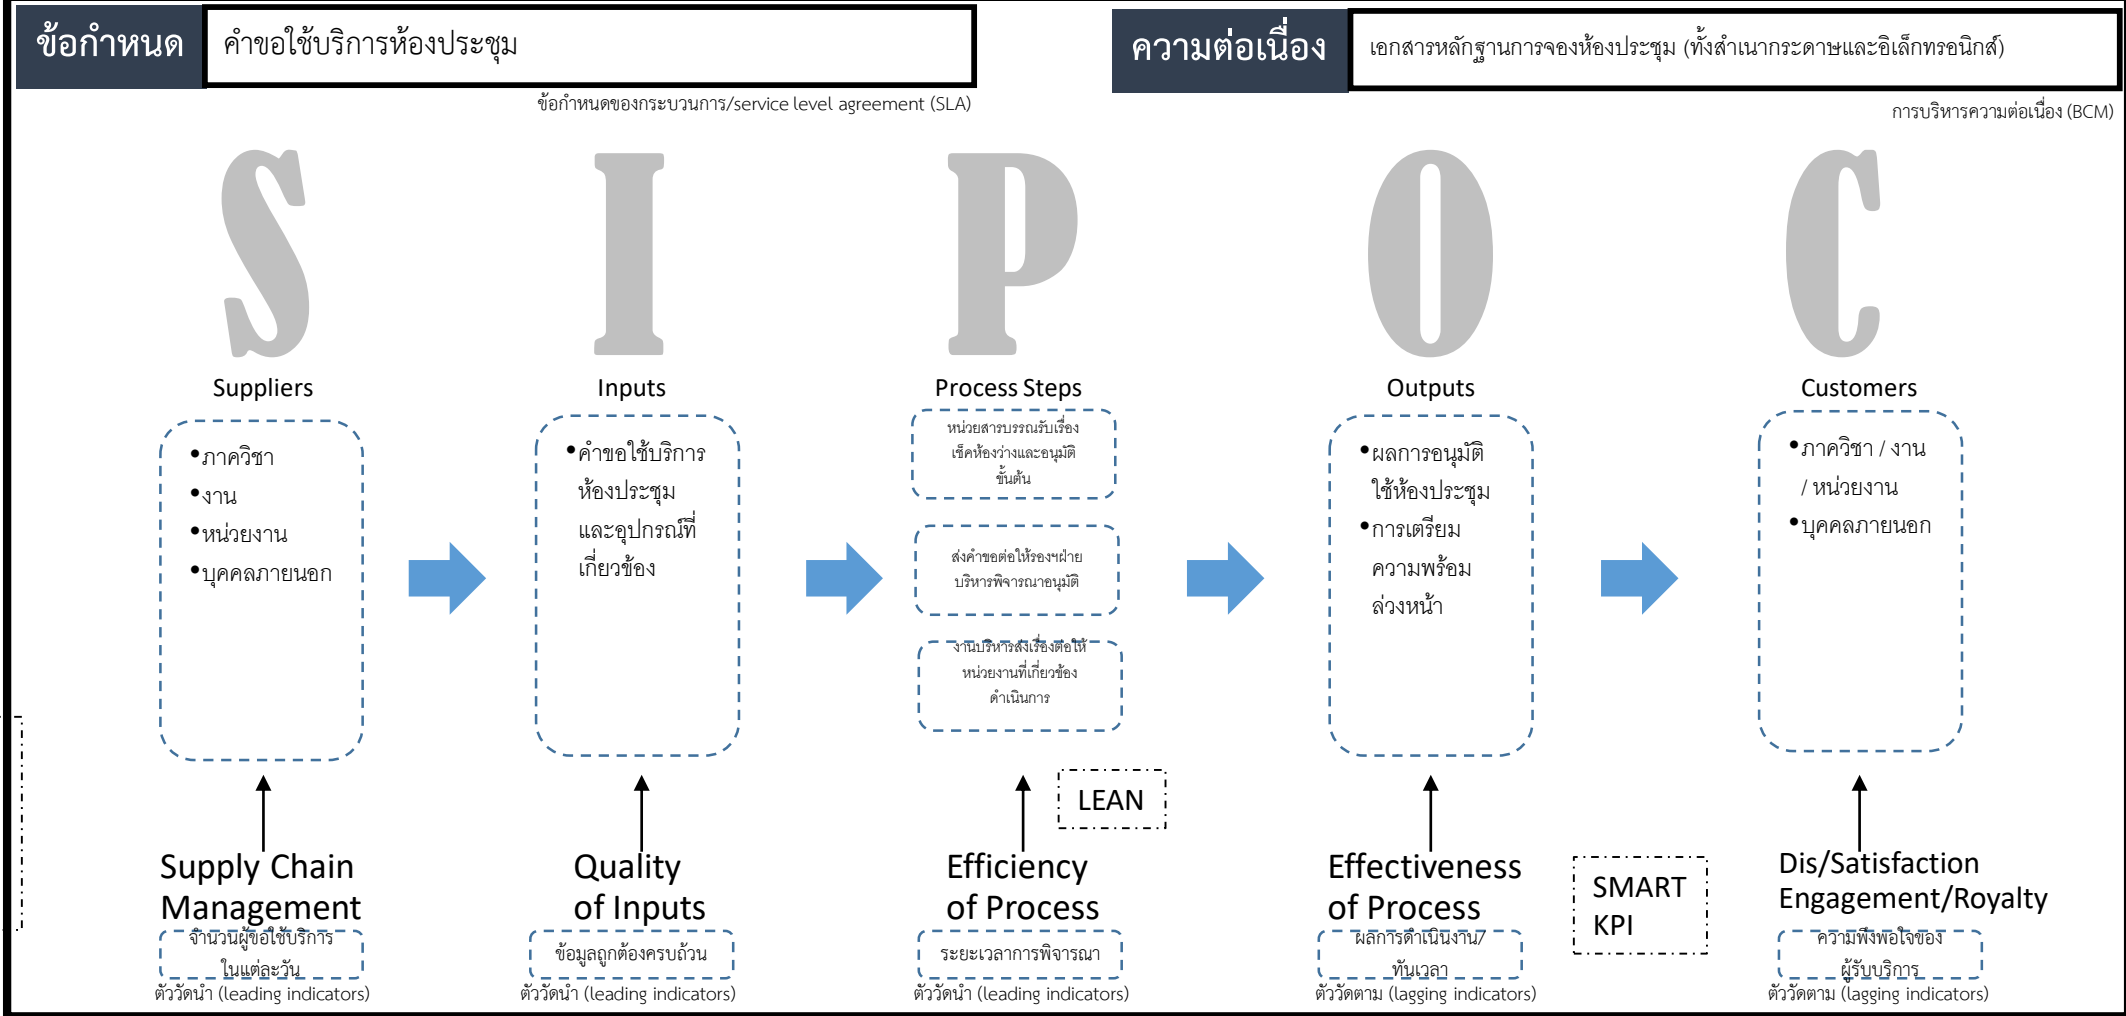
ข้อกำหนด คำขอใช้บริการห้องประชุม

ข้อกำหนดของกระบวนการ/service level agreement (SLA)

ความต่อเนื่อง เอกสารหลักฐานการจองห้องประชุม (ทั้งสำเนากระดาษและอิเล็กทรอนิกส์)

การบริหารความต่อเนื่อง (BCM)

S I P O C

Suppliers

•ภาควิชา
•งาน
•หน่วยงาน
•บุคคลภายนอก

Inputs

•คำขอใช้บริการห้องประชุมและอุปกรณ์ที่เกี่ยวข้อง

Process Steps

หน่วยสารบรรณรับเรื่อง เช็คห้องว่างและอนุมัติขั้นต้น

ส่งคำขอต่อให้รองฯฝ่ายบริหารพิจารณาอนุมัติ

งานบริหารส่งเรื่องต่อให้หน่วยงานที่เกี่ยวข้องดำเนินการ

Outputs

•ผลการอนุมัติใช้ห้องประชุม
•การเตรียมความพร้อมล่วงหน้า

Customers

•ภาควิชา / งาน / หน่วยงาน
•บุคคลภายนอก

LEAN

Supply Chain Management

จำนวนผู้ขอใช้บริการในแต่ละวัน

ตัววัดนำ (leading indicators)

Quality of Inputs

ข้อมูลถูกต้องครบถ้วน

ตัววัดนำ (leading indicators)

Efficiency of Process

ระยะเวลาการพิจารณา

ตัววัดนำ (leading indicators)

Effectiveness of Process

ผลการดำเนินงาน/ทันเวลา

ตัววัดตาม (lagging indicators)

SMART KPI

Dis/Satisfaction Engagement/Royalty

ความพึงพอใจของผู้รับบริการ

ตัววัดตาม (lagging indicators)